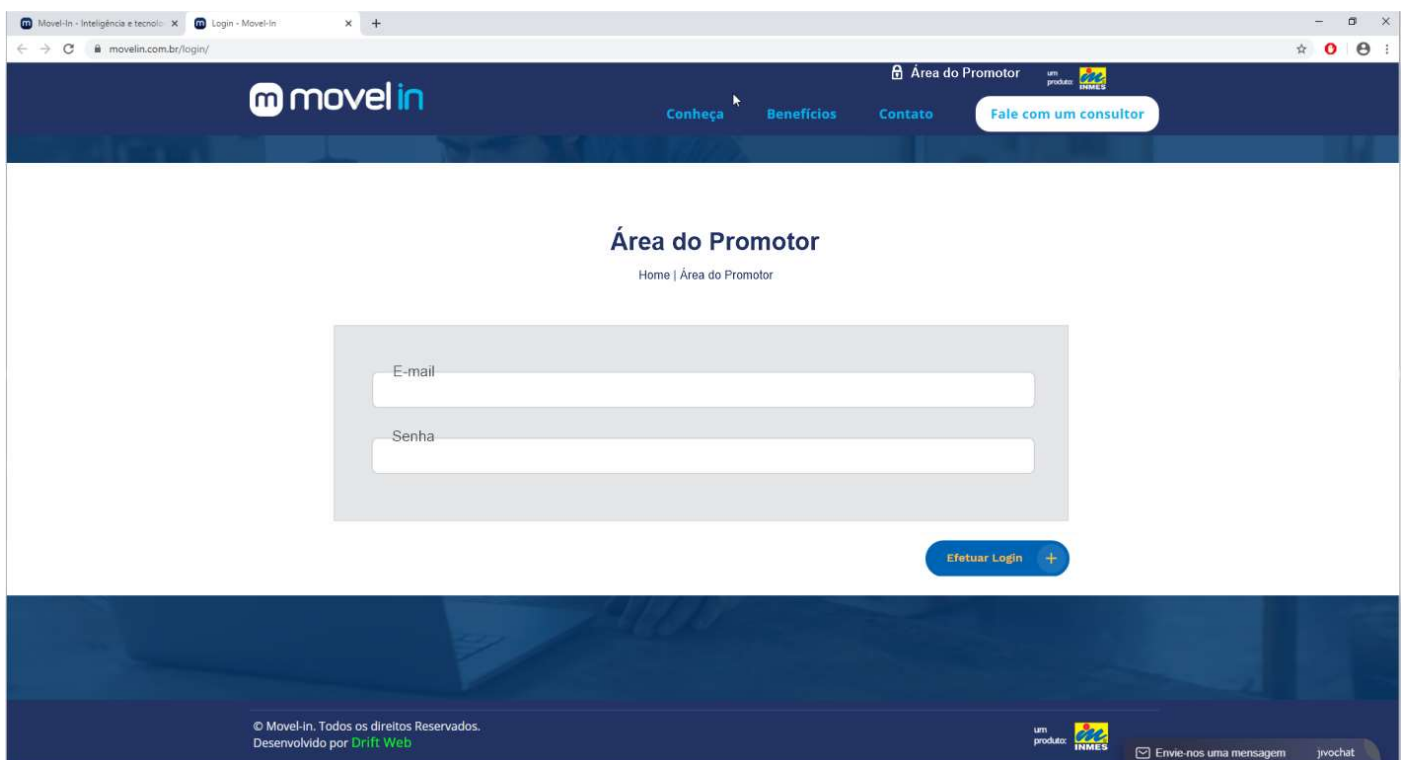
Movel-In - Inteligência e tecnolo × Login - Movel-In × +

movelin.com.br/login/

movel in

Área do Promotor

um produto: INMES

Conheça Benefícios Contato Fale com um consultor

Área do Promotor

Home | Área do Promotor

E-mail

Senha

Efetuar Login +

© Movel-in. Todos os direitos Reservados.
Desenvolvido por Drift Web

um produto: INMES

Envie-nos uma mensagem jivochat